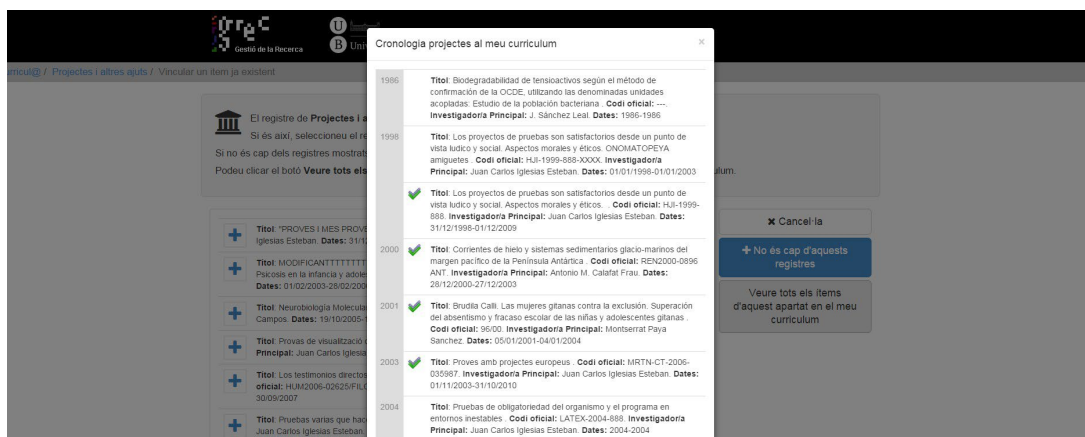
grec
Gestió de la Recerca

U
B Uni

rricul@ / Projectes i altres ajuts / Vincular un ítem ja existent

El registre de Projectes i a
Si és així, seleccioneu el re
Si no és cap dels registres mostrat
Podeu clicar el botó Veure tots els

Títol: "PROVES I MES PROVE
Iglesias Esteban. Dates: 31/1

Títol: MODIFICANTTTTTTTT
Psicosis en la infancia y adole
Dates: 01/02/2003-28/02/200

Títol: Neurobiología Molecula
Campos. Dates: 19/10/2005-

Títol: Provas de visualització
Principal: Juan Carlos Iglesia

Títol: Los testimonios directos
oficial: HUM2006-02625/FIL
30/09/2007

Títol: Pruebas varias que hac
Juan Carlos Iglesias Esteban,

ulum.

✖ Cancel·la

+ No és cap d'aquests registres

Veure tots els ítems d'aquest apartat en el meu currículum

Cronologia projectes al meu currículum

×

1986
Títol: Biodegradabilidad de tensioactivos según el método de confirmación de la OCDE, utilizando las denominadas unidades acopladas: Estudio de la población bacteriana . Codi oficial: ---. Investigador/a Principal: J. Sánchez Leal. Dates: 1986-1986

1998
Títol: Los proyectos de pruebas son satisfactorios desde un punto de vista ludico y social. Aspectos morales y éticos. ONOMATOPEYA amiguetes . Codi oficial: HJI-1999-888-XXXX. Investigador/a Principal: Juan Carlos Iglesias Esteban. Dates: 01/01/1998-01/01/2003

Títol: Los proyectos de pruebas son satisfactorios desde un punto de vista ludico y social. Aspectos morales y éticos. . Codi oficial: HJI-1999-888. Investigador/a Principal: Juan Carlos Iglesias Esteban. Dates: 31/12/1998-01/12/2009

2000
Títol: Corrientes de hielo y sistemas sedimentarios glacio-marinos del margen pacífico de la Península Antártica . Codi oficial: REN2000-0896 ANT. Investigador/a Principal: Antonio M. Calafat Frau. Dates: 28/12/2000-27/12/2003

2001
Títol: Brudila Calli. Las mujeres gitanas contra la exclusión. Superación del absentismo y fracaso escolar de las niñas y adolescentes gitanas . Codi oficial: 96/00. Investigador/a Principal: Montserrat Paya Sanchez. Dates: 05/01/2001-04/01/2004

2003
Títol: Proves amb projectes europeus . Codi oficial: MRTN-CT-2006-035987. Investigador/a Principal: Juan Carlos Iglesias Esteban. Dates: 01/11/2003-31/10/2010

2004
Títol: Pruebas de obligatoriedad del organismo y el programa en entornos inestables . Codi oficial: LATEX-2004-888. Investigador/a Principal: Juan Carlos Iglesias Esteban. Dates: 2004-2004